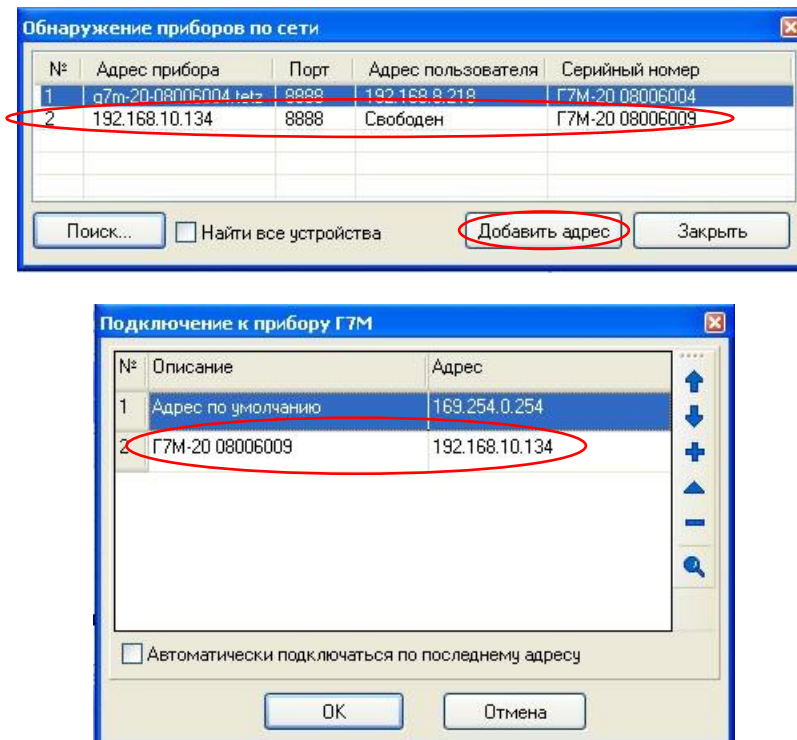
Обнаружение приборов по сети

| № | Адрес прибора | Порт | Адрес пользователя | Серийный номер |
|---|---|---|---|---|
| 1 | g7m-20-08006004.tetz | 8888 | 192.168.8.218 | Г7М-20 08006004 |
| 2 | 192.168.10.134 | 8888 | Свободен | Г7М-20 08006009 |

Поиск... Найти все устройства Добавить адрес Закрыть

Подключение к прибору Г7М

| № | Описание | Адрес |
|---|---|---|
| 1 | Адрес по умолчанию | 169.254.0.254 |
| 2 | Г7М-20 08006009 | 192.168.10.134 |

Автоматически подключаться по последнему адресу

OK Отмена